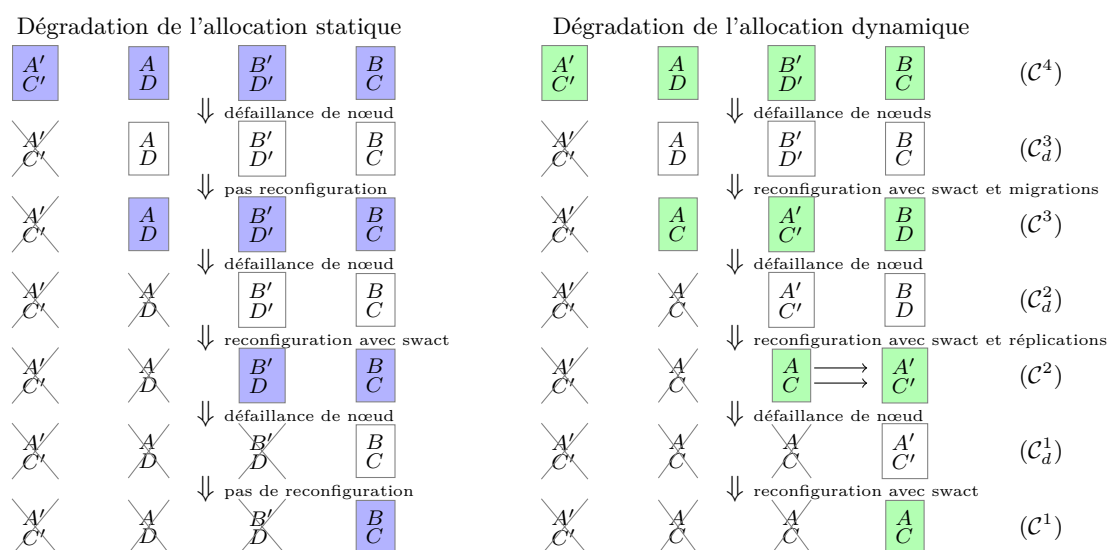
Dégradation de l'allocation statique

$A'$ $C'$ | $A$ $D$ | $B'$ $D'$ | $B$ $C$

⇓ défaillance de nœud

$A'$ $C'$ | $A$ $D$ | $B'$ $D'$ | $B$ $C$

⇓ pas reconfiguration

$A'$ $C'$ | $A$ $D$ | $B'$ $D'$ | $B$ $C$

⇓ défaillance de nœud

$A'$ $C'$ | $A$ $D$ | $B'$ $D'$ | $B$ $C$

⇓ reconfiguration avec swact

$A'$ $C'$ | $A$ $D$ | $B'$ $D$ | $B$ $C$

⇓ défaillance de nœud

$A'$ $C'$ | $A$ $D$ | $B'$ $D$ | $B$ $C$

⇓ pas de reconfiguration

$A'$ $C'$ | $A$ $D$ | $B'$ $D$ | $B$ $C$

Dégradation de l'allocation dynamique

$A'$ $C'$ | $A$ $D$ | $B'$ $D'$ | $B$ $C$ $(\mathcal{C}^4)$

⇓ défaillance de nœuds

$A'$ $C'$ | $A$ $D$ | $B'$ $D'$ | $B$ $C$ $(\mathcal{C}_d^3)$

⇓ reconfiguration avec swact et migrations

$A'$ $C'$ | $A$ $C$ | $A'$ $C'$ | $B$ $D$ $(\mathcal{C}^3)$

⇓ défaillance de nœud

$A'$ $C'$ | $A$ $C$ | $A'$ $C'$ | $B$ $D$ $(\mathcal{C}_d^2)$

⇓ reconfiguration avec swact et réplications

$A'$ $C'$ | $A$ $C$ | $A$ $C$ ⟶ ⟶ $A'$ $C'$ $(\mathcal{C}^2)$

⇓ défaillance de nœud

$A'$ $C'$ | $A$ $C$ | $A$ $C$ | $A'$ $C'$ $(\mathcal{C}_d^1)$

⇓ reconfiguration avec swact

$A'$ $C'$ | $A$ $C$ | $A$ $C$ | $A$ $C$ $(\mathcal{C}^1)$